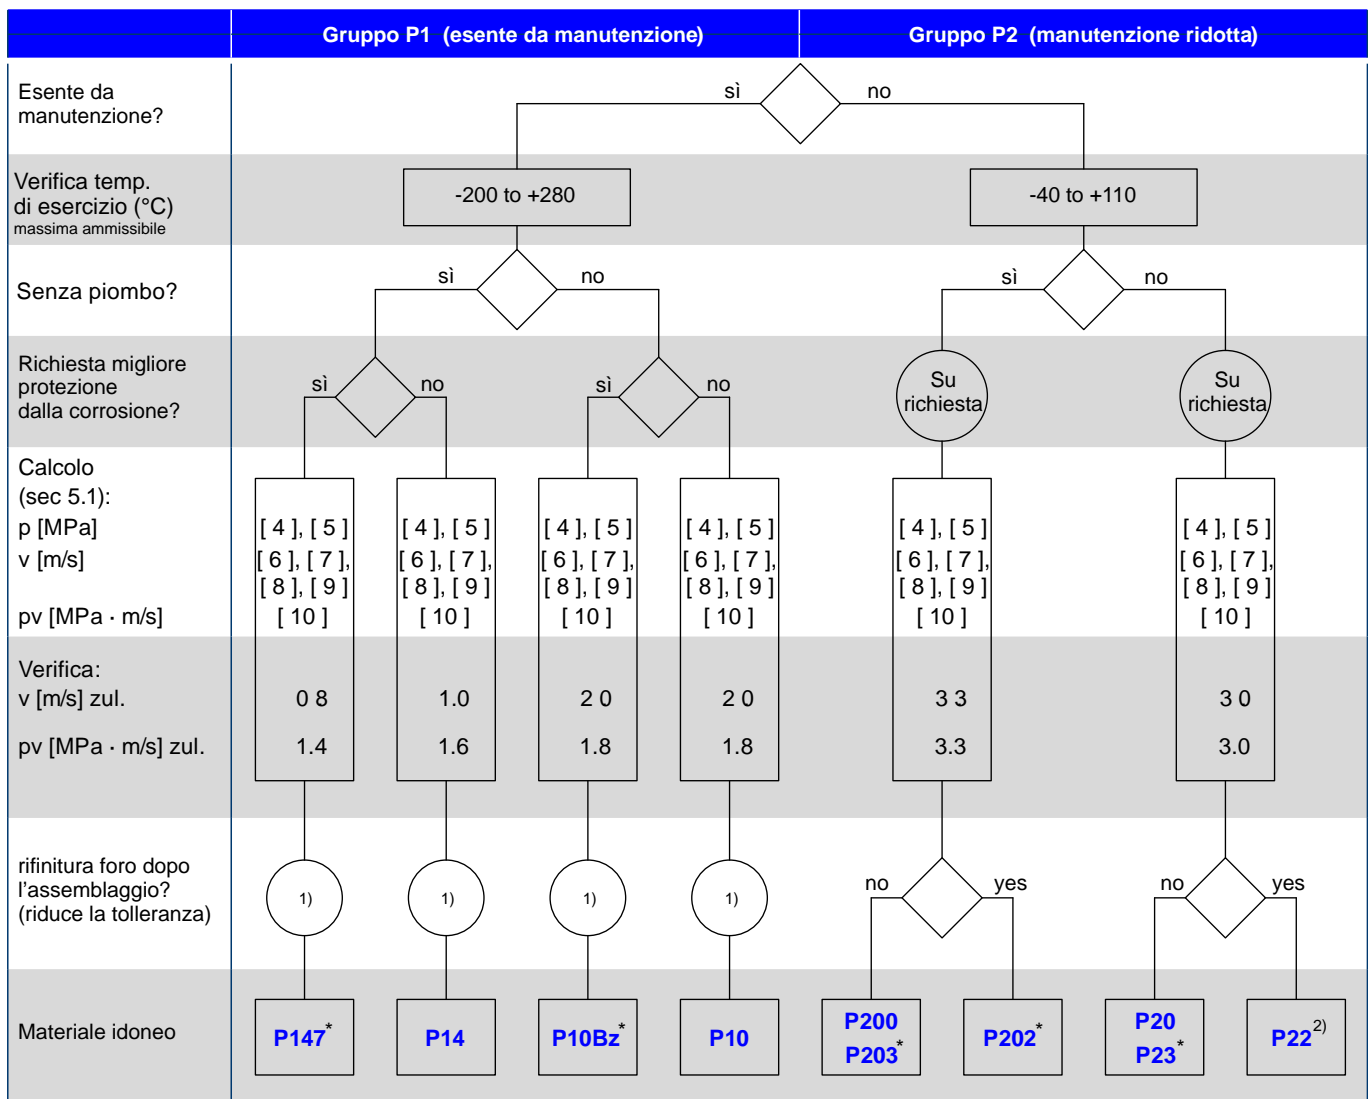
Gruppo P1 (esente da manutenzione)

Gruppo P2 (manutenzione ridotta)

Esente da manutenzione?

sì

no

Verifica temp. di esercizio (°C)
massima ammissibile

-200 to +280

-40 to +110

Senza piombo?

sì

no

sì

no

Richiesta migliore protezione dalla corrosione?

sì

no

sì

no

Su richiesta

Su richiesta

Calcolo
(sec 5.1):
p [MPa]
v [m/s]

pv [MPa · m/s]

[ 4 ], [ 5 ]
[ 6 ], [ 7 ],
[ 8 ], [ 9 ]
[ 10 ]

[ 4 ], [ 5 ]
[ 6 ], [ 7 ],
[ 8 ], [ 9 ]
[ 10 ]

[ 4 ], [ 5 ]
[ 6 ], [ 7 ],
[ 8 ], [ 9 ]
[ 10 ]

[ 4 ], [ 5 ]
[ 6 ], [ 7 ],
[ 8 ], [ 9 ]
[ 10 ]

[ 4 ], [ 5 ]
[ 6 ], [ 7 ],
[ 8 ], [ 9 ]
[ 10 ]

[ 4 ], [ 5 ]
[ 6 ], [ 7 ],
[ 8 ], [ 9 ]
[ 10 ]

Verifica:
v [m/s] zul.

pv [MPa · m/s] zul.

0 8
1.4

1.0
1.6

2 0
1.8

2 0
1.8

3 3
3.3

3 0
3.0

rifinitura foro dopo l'assemblaggio?
(riduce la tolleranza)

1)

1)

1)

1)

no

yes

no

yes

Materiale idoneo

P147*

P14

P10Bz*

P10

P200
P203*

P202*

P20
P23*

P22$^{2)}$